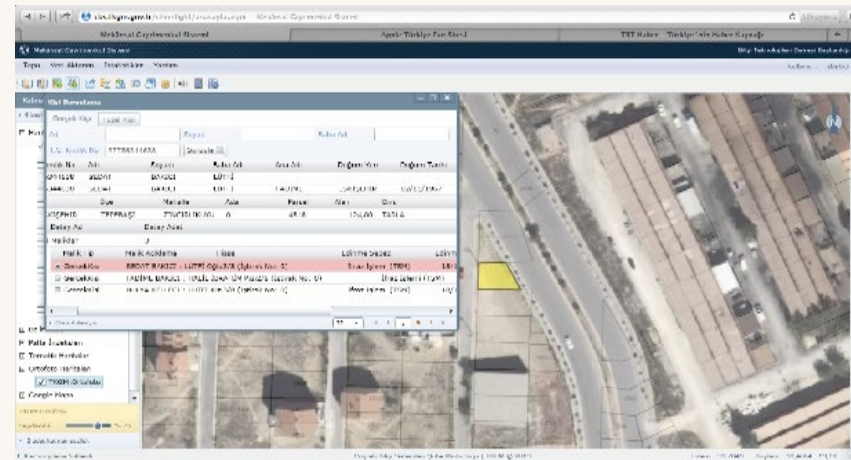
Mekânsal Gayrimenkul Sistemi
Aydın Türkiye Fen Sitesi
TKT Kalem - Türkiye'nin Kalem Kaynağı
Mekânsal Gayrimenkul Sistemi
Bilgi Teknolojileri Dairesi Başkanlığı
Tapu Veri Aktarımı Tanımlamalar Yardım
Kişi Sorgulama
Gerçek Kişi Tüzel Kişi
Adı Soyadı Baba Adı
T.C. Kimlik No Sorgula
Kimlik No Adı Soyadı Baba Adı Ana Adı Doğum Yeri Doğum Tarihi
Sayfa
Malikler
Malik Kodu Malik Açıklama Hisse Edinme Sebebi
Gerçek Kişi
Gerçek Kişi
Gerçek Kişi
Satış İşlemi
Satış İşlemi
Satış İşlemi
Parsel Sorgulama
Temel Haritalar
Ortofoto Haritalar
Google Maps
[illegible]